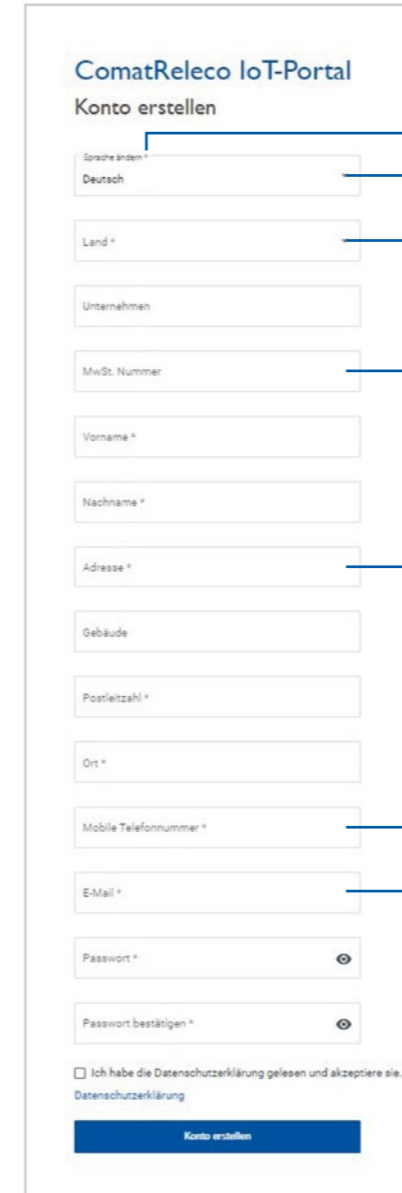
ComatReleco IoT-Portal

Konto erstellen

Sprache ändern *
Deutsch

Land *

Unternehmen

MwSt. Nummer

Vorname *

Nachname *

Adresse *

Gebäude

Postleitzahl *

Ort *

Mobile Telefonnummer *

E-Mail *

Passwort *

Passwort bestätigen *

Ich habe die Datenschutzerklärung gelesen und akzeptiere sie.

Datenschutzerklärung

Konto erstellen